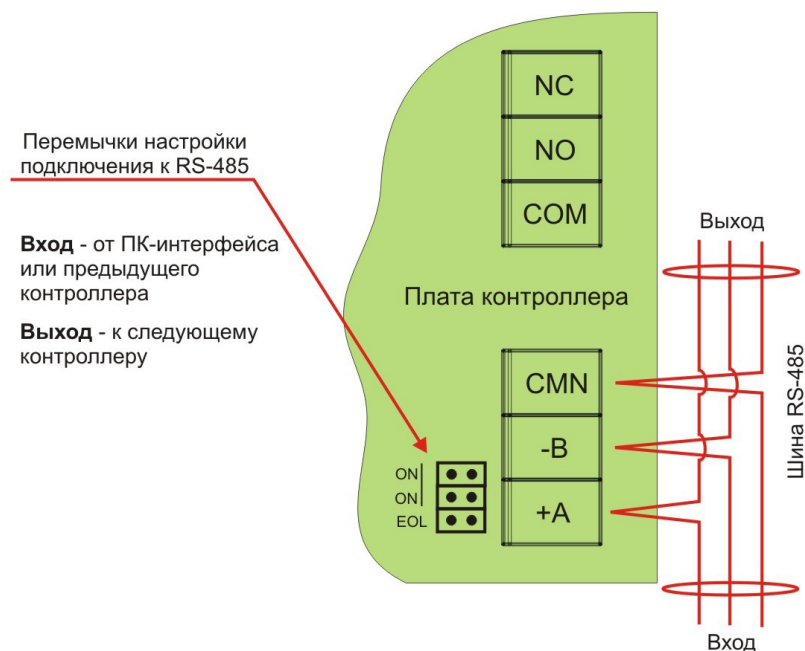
Перемычки настройки подключения к RS-485

**Вход** - от ПК-интерфейса или предыдущего контроллера

**Выход** - к следующему контроллеру

NC
NO
COM

Плата контроллера

CMN
-B
+A

ON
ON
EOL

Выход

Шина RS-485

Вход